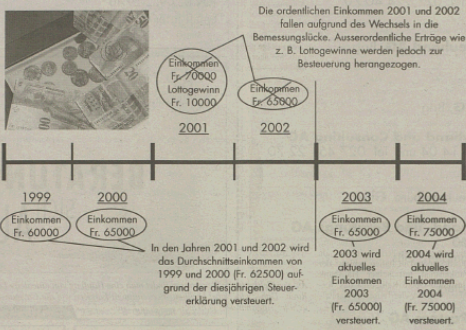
Die ordentlichen Einkommen 2001 und 2002 fallen aufgrund des Wechsels in die Bemessungslücke. Ausserordentliche Erträge wie z. B. Lottogewinne werden jedoch zur Besteuerung herangezogen.

Einkommen Fr. 70000
Lottogewinn Fr. 10000

Einkommen Fr. 65000

2001

2002

1999

2000

Einkommen Fr. 60000

Einkommen Fr. 65000

In den Jahren 2001 und 2002 wird das Durchschnittseinkommen von 1999 und 2000 (Fr. 62500) aufgrund der diesjährigen Steuererklärung versteuert.

2003

Einkommen Fr. 65000

2003 wird aktuelles Einkommen 2003 (Fr. 65000) versteuert.

2004

Einkommen Fr. 75000

2004 wird aktuelles Einkommen 2004 (Fr. 75000) versteuert.